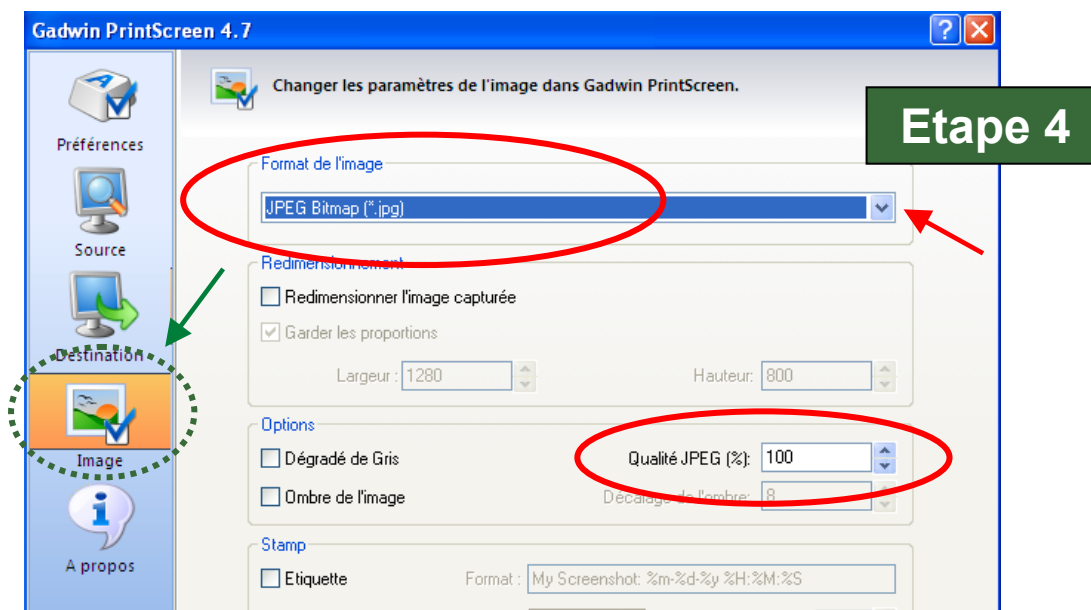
Gadwin PrintScreen 4.7

Préférences

Source

Destination

Image

A propos

Changer les paramètres de l'image dans Gadwin PrintScreen.

Etape 4

Format de l'image

JPEG Bitmap (*.jpg)

Redimensionnement

Redimensionner l'image capturée

Garder les proportions

Largeur : 1280

Hauteur: 800

Options

Dégradé de Gris

Qualité JPEG (%): 100

Ombre de l'image

Décalage de l'ombre: 8

Stamp

Etiquette

Format : My Screenshot: %m-%d-%y %H:%M:%S